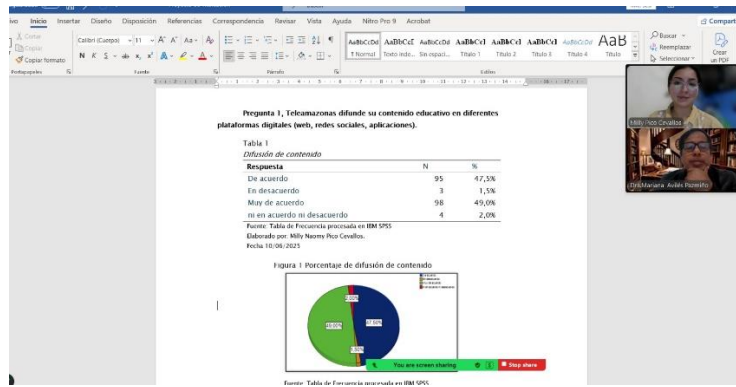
ivo Inicio Insertar Diseño Disposición Referencias Correspondencia Revisar Vista Ayuda Nitro Pro 9 Acrobat

Compartir

Cortar
Copiar
Copiar formato
Portapapeles

Calibri (Cuerpo) 11 A A Aa
N K S ab x x A A
Fuente

Párrafo

AaBbCcDd ¶ Normal
AaBbCcDd Texto inde...
AaBbCcDd Sin espaci...
AaBbCcI Título 1
AaBbCcI Título 2
AaBbCcI Título 3
AaBbCcI Título 4
AaBbCcDd
AaB Título
Estilos

Buscar
Reemplazar
Seleccionar

Crear un PDF

Milly Pico Cevallos

Dra.Mariana Avilés Pazmiño

Pregunta 1, Teleamazonas difunde su contenido educativo en diferentes plataformas digitales (web, redes sociales, aplicaciones).

Tabla 1
Difusión de contenido

| Respuesta | N | % |
|---|---|---|
| De acuerdo | 95 | 47,5% |
| En desacuerdo | 3 | 1,5% |
| Muy de acuerdo | 98 | 49,0% |
| ni en acuerdo ni desacuerdo | 4 | 2,0% |

Fuente: Tabla de Frecuencia procesada en IBM SPSS
Elaborado por: Milly Naomy Pico Cevallos.
Fecha 10/06/2025

Figura 1 Porcentaje de difusión de contenido

49,00% 47,50% 2,00% 1,50%

You are screen sharing   Stop share

Fuente: Tabla de Frecuencia procesada en IBM SPSS